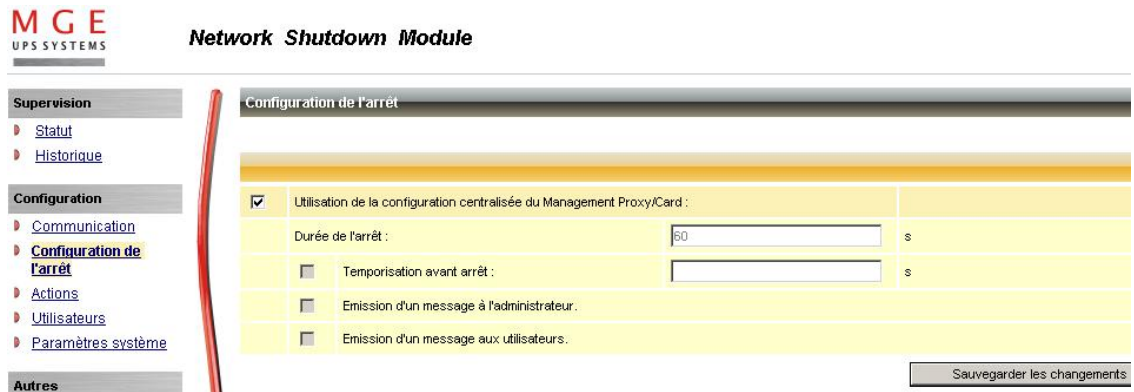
MGE
UPS SYSTEMS

Network Shutdown Module

Supervision
Statut
Historique

Configuration
Communication
Configuration de l'arrêt
Actions
Utilisateurs
Paramètres système

Autres

Configuration de l'arrêt

Utilisation de la configuration centralisée du Management Proxy/Card :

Durée de l'arrêt : 60 s

Temporisation avant arrêt : s

Emission d'un message à l'administrateur.

Emission d'un message aux utilisateurs.

Sauvegarder les changements